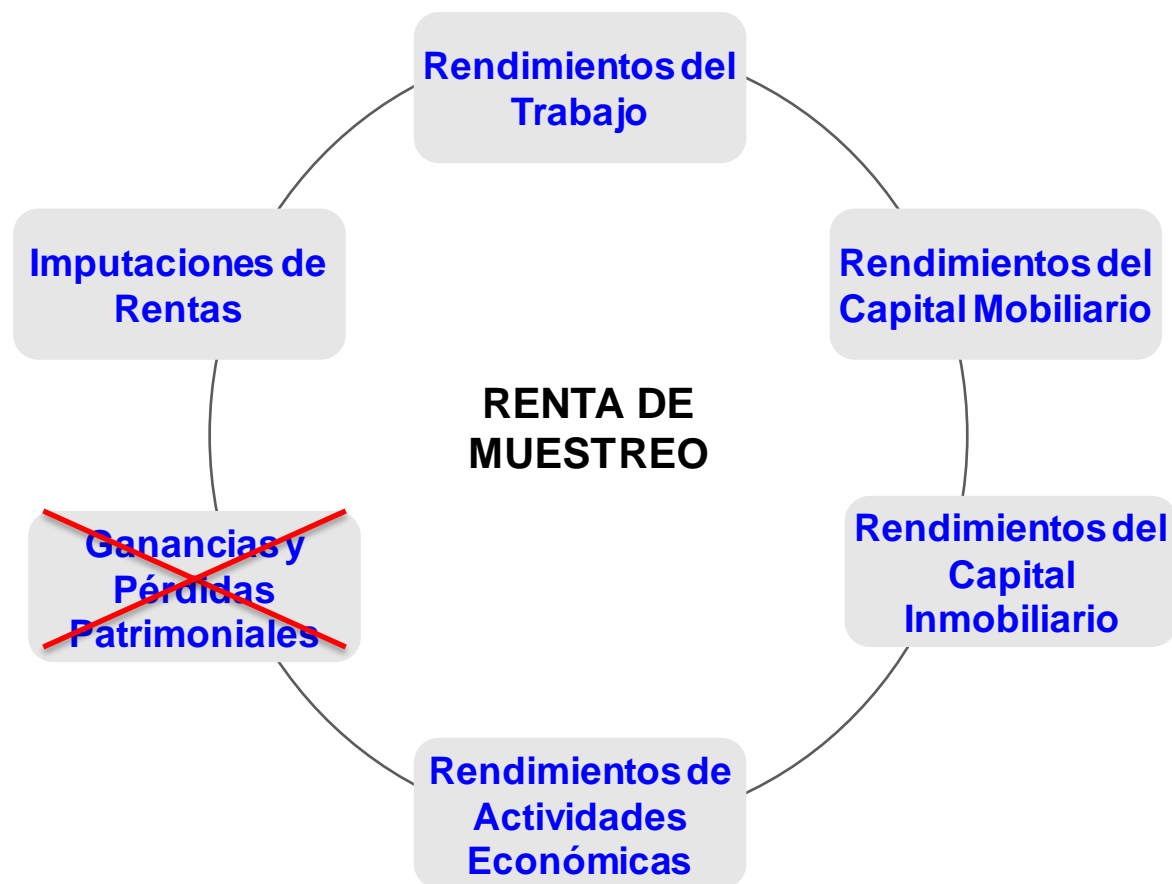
Rendimientos del Trabajo

Imputaciones de Rentas

Rendimientos del Capital Mobiliario

RENTA DE MUESTREO

Ganancias y Pérdidas Patrimoniales

Rendimientos del Capital Inmobiliario

Rendimientos de Actividades Económicas